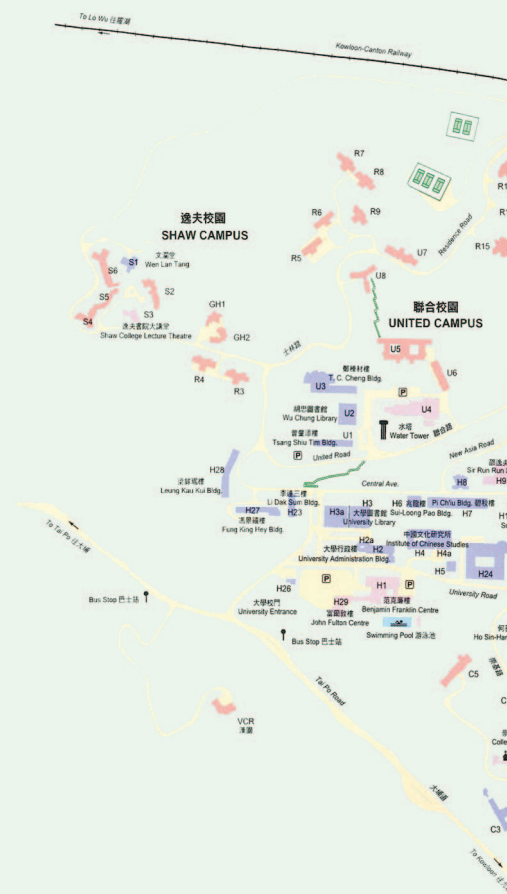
To Lo Wu 往羅湖

Kowloon-Canton Railway

R7
R8
R6
R9
R1
R5
U7
R15
Residence Road

逸夫校園
SHAW CAMPUS

S1
文瀾堂
Wen Lan Tang
S6
S2
S5
S3
S4
逸夫書院大講堂
Shaw College Lecture Theatre
GH1
GH2

U8
聯合校園
UNITED CAMPUS

R4
R3
U5
U6
鄭棟材樓
T. C. Cheng Bldg.
U3
P
U2
胡忠圖書館
Wu Chung Library
U4
曾肇添樓
Tsang Shiu Tim Bldg.
U1
水塔
Water Tower
聯合路
P
United Road
New Asia Road

H28
梁銶琚樓
Leung Kau Kui Bldg.
Central Ave.
李達三樓
Li Dak Sum Bldg.
H3
H6 兆龍樓
Pi Ch'iu Bldg. 碧秋樓
H8
H9
Sir Run Run
H27
H23
H3a
大學圖書館
University Library
Sui-Loong Pao Bldg.
H7
馮景禧樓
Fung King Hey Bldg.
H2a
中國文化研究所
Institute of Chinese Studies
大學行政樓
H2
H4
H4a
University Administration Bldg.
H5
H24
P
H1
P
H26
范克廉樓
Benjamin Franklin Centre
University Road
Bus Stop 巴士站
大學校門
University Entrance
H29
富爾敦樓
John Fulton Centre
Swimming Pool 游泳池
Ho Sin-Hang
To Tai Po 往大埔
Bus Stop 巴士站
C5
Tai Po Road
VCR
凍房
C3
To Kowloon 往九龍